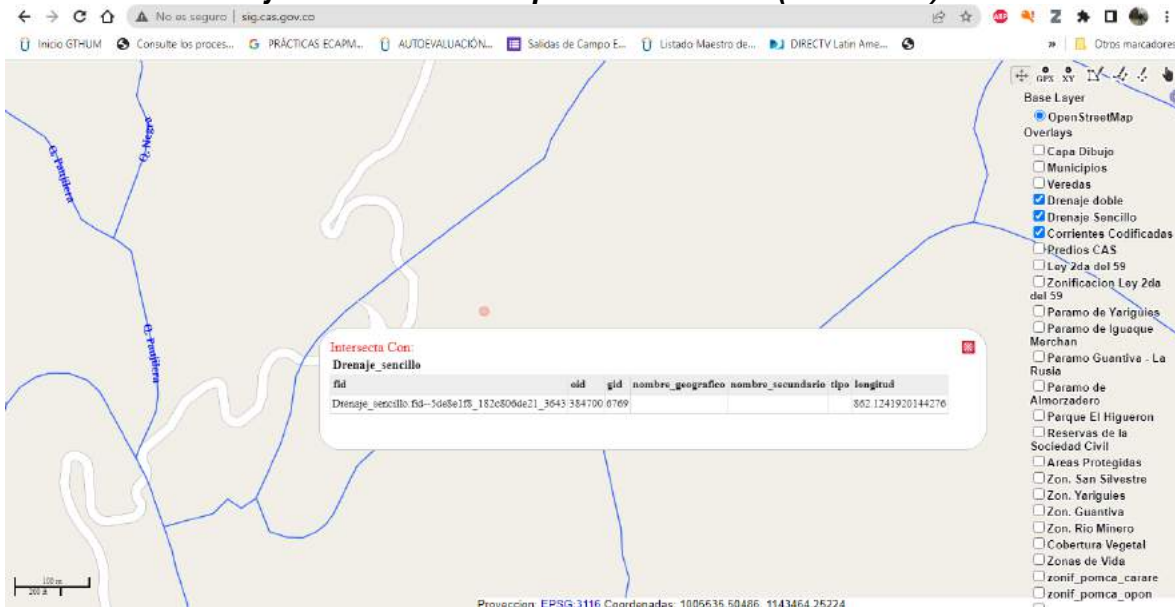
No es seguro | sig.cas.gov.co

Inicio GTHUM  Consulte los proces...  PRÁCTICAS ECAPM...  AUTOEVALUACIÓN...  Salidas de Campo E...  Listado Maestro de...  DIRECTV Latin Ame...  Otros marcadores

Q. Negra
Q. Panjilera
Q. Panjilera

GPX XY

Base Layer
OpenStreetMap
Overlays
Capa Dibujo
Municipios
Veredas
Drenaje doble
Drenaje Sencillo
Corrientes Codificadas
Predios CAS
Ley 2da del 59
Zonificacion Ley 2da del 59
Paramo de Yariguies
Paramo de Iguaque Merchan
Paramo Guantiva - La Rusia
Paramo de Almorzadero
Parque El Higueron
Reservas de la Sociedad Civil
Areas Protegidas
Zon. San Silvestre
Zon. Yariguies
Zon. Guantiva
Zon. Rio Minero
Cobertura Vegetal
Zonas de Vida
zonif_pomca_carare
zonif_pomca_opon

Intersecta Con:
Drenaje_sencillo

| fid | oid | gid | nombre_geografico | nombre_secundario | tipo | longitud |
|---|---|---|---|---|---|---|
| Drenaje_sencillo.fid--5de8e1f8_182c806de21_3643 | 384700 | 6769 | | | | 862.1241920144276 |

100 m
200 ft

Proyeccion: EPSG:3116 Coordenadas: 1005635.50486, 1143464.25224